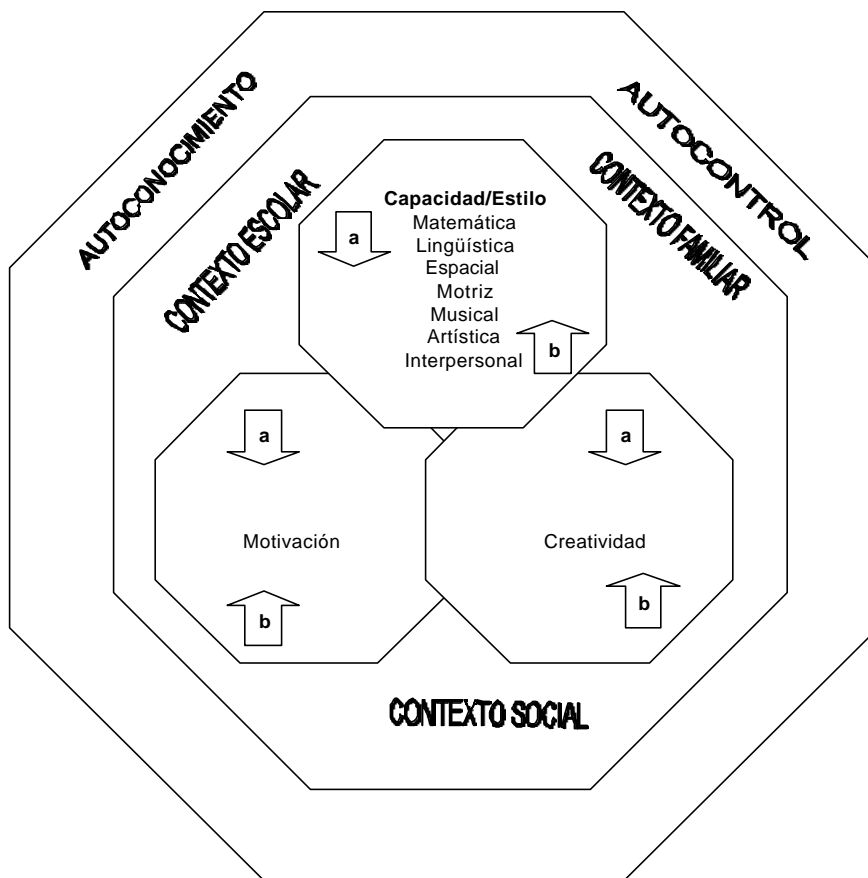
AUTOCONOCIMIENTO

AUTOCONTROL

CONTEXTO ESCOLAR

CONTEXTO FAMILIAR

Capacidad/Estilo
Matemática
Lingüística
Espacial
Motriz
Musical
Artística
Interpersonal

a

b

a

Motivación

b

a

Creatividad

b

CONTEXTO SOCIAL